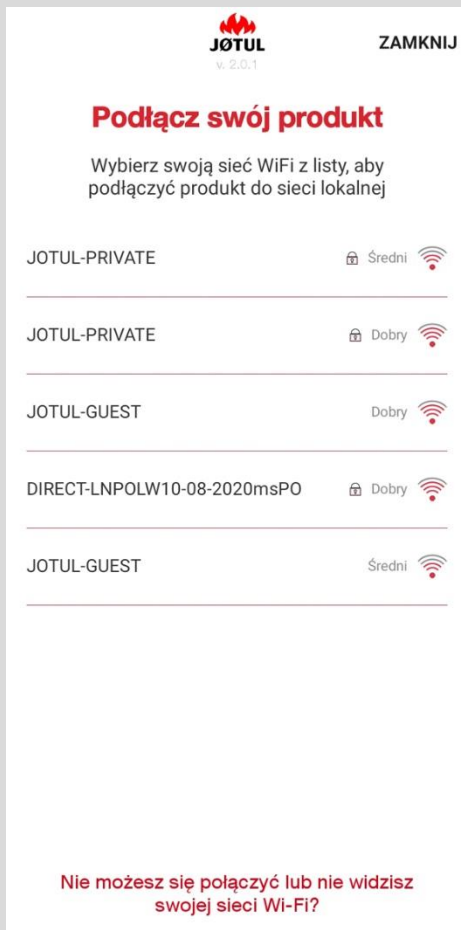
JØTUL
v. 2.0.1

ZAMKNIJ

Podłącz swój produkt

Wybierz swoją sieć WiFi z listy, aby podłączyć produkt do sieci lokalnej

JOTUL-PRIVATE Średni

JOTUL-PRIVATE Dobry

JOTUL-GUEST Dobry

DIRECT-LNPOLW10-08-2020msPO Dobry

JOTUL-GUEST Średni

Nie możesz się połączyć lub nie widzisz swojej sieci Wi-Fi?